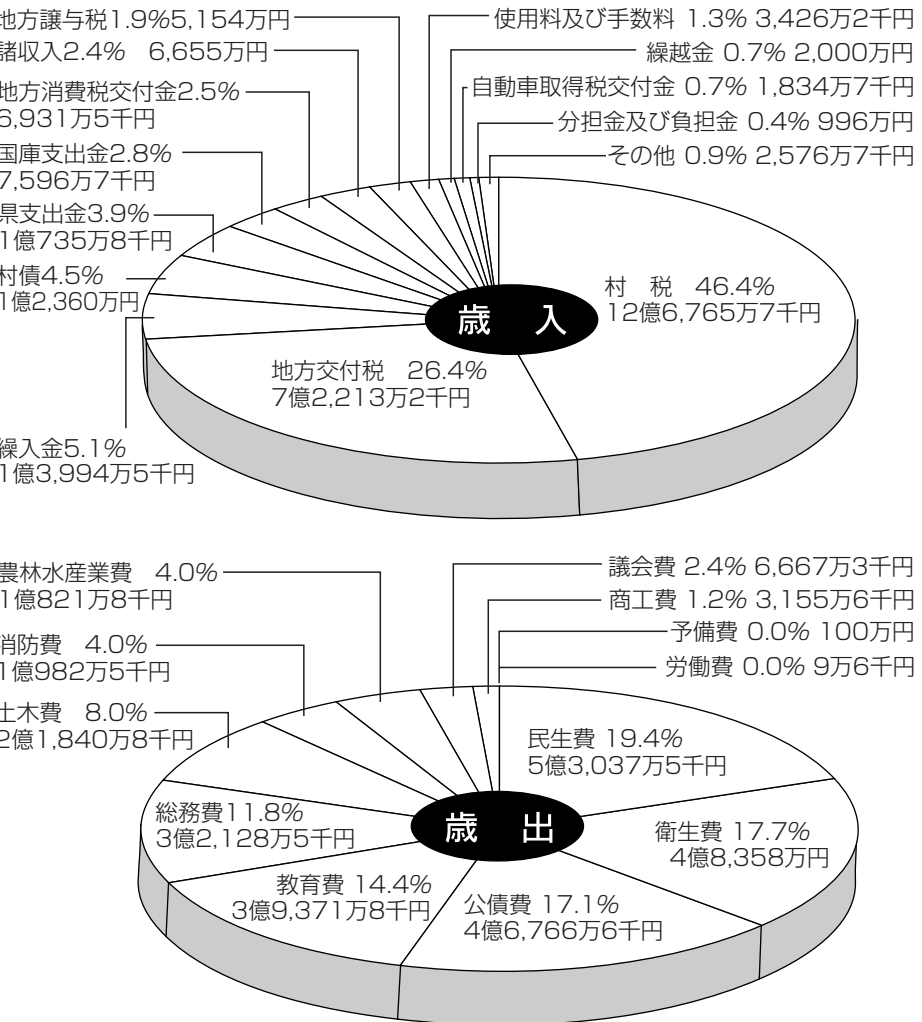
地方譲与税1.9%5,154万円
諸収入2.4%　6,655万円
地方消費税交付金2.5%
6,931万5千円
国庫支出金2.8%
7,596万7千円
県支出金3.9%
1億735万8千円
村債4.5%
1億2,360万円
繰入金5.1%
1億3,994万5千円

使用料及び手数料 1.3% 3,426万2千円
繰越金 0.7% 2,000万円
自動車取得税交付金 0.7% 1,834万7千円
分担金及び負担金 0.4% 996万円
その他 0.9% 2,576万7千円

歳　入

村　税　46.4%
12億6,765万7千円

地方交付税　26.4%
7億2,213万2千円

農林水産業費　4.0%
1億821万8千円
消防費　4.0%
1億982万5千円
土木費　8.0%
2億1,840万8千円

議会費 2.4% 6,667万3千円
商工費 1.2% 3,155万6千円
予備費 0.0% 100万円
労働費 0.0% 9万6千円

民生費 19.4%
5億3,037万5千円

総務費11.8%
3億2,128万5千円

歳　出

衛生費 17.7%
4億8,358万円

教育費 14.4%
3億9,371万8千円

公債費 17.1%
4億6,766万6千円